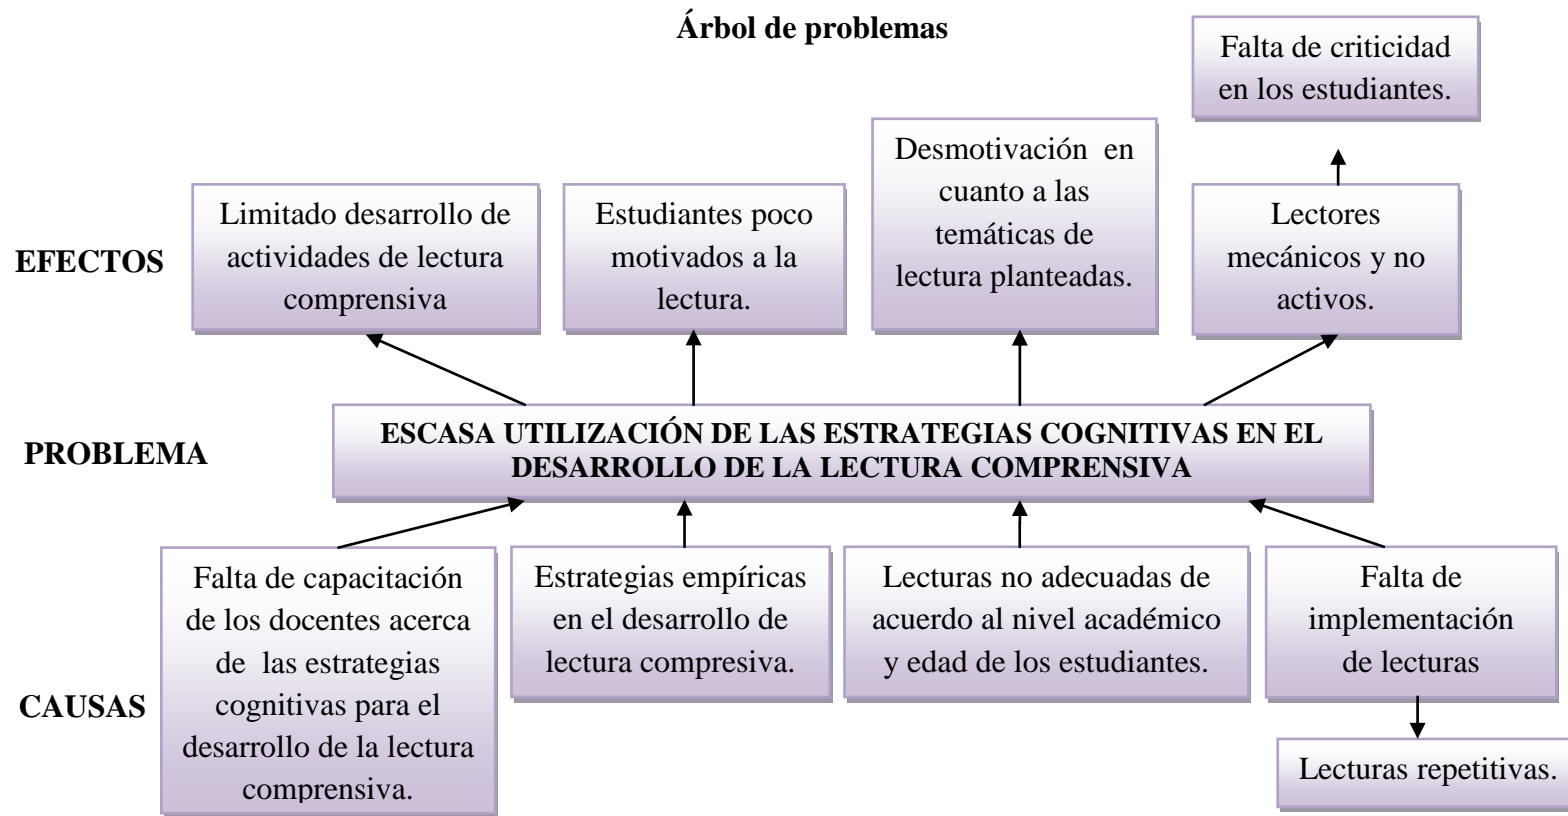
Árbol de problemas

Falta de criticidad en los estudiantes.

EFECTOS

Limitado desarrollo de actividades de lectura comprensiva

Estudiantes poco motivados a la lectura.

Desmotivación en cuanto a las temáticas de lectura planteadas.

Lectores mecánicos y no activos.

PROBLEMA

ESCASA UTILIZACIÓN DE LAS ESTRATEGIAS COGNITIVAS EN EL DESARROLLO DE LA LECTURA COMPRENSIVA

CAUSAS

Falta de capacitación de los docentes acerca de las estrategias cognitivas para el desarrollo de la lectura comprensiva.

Estrategias empíricas en el desarrollo de lectura compresiva.

Lecturas no adecuadas de acuerdo al nivel académico y edad de los estudiantes.

Falta de implementación de lecturas

Lecturas repetitivas.